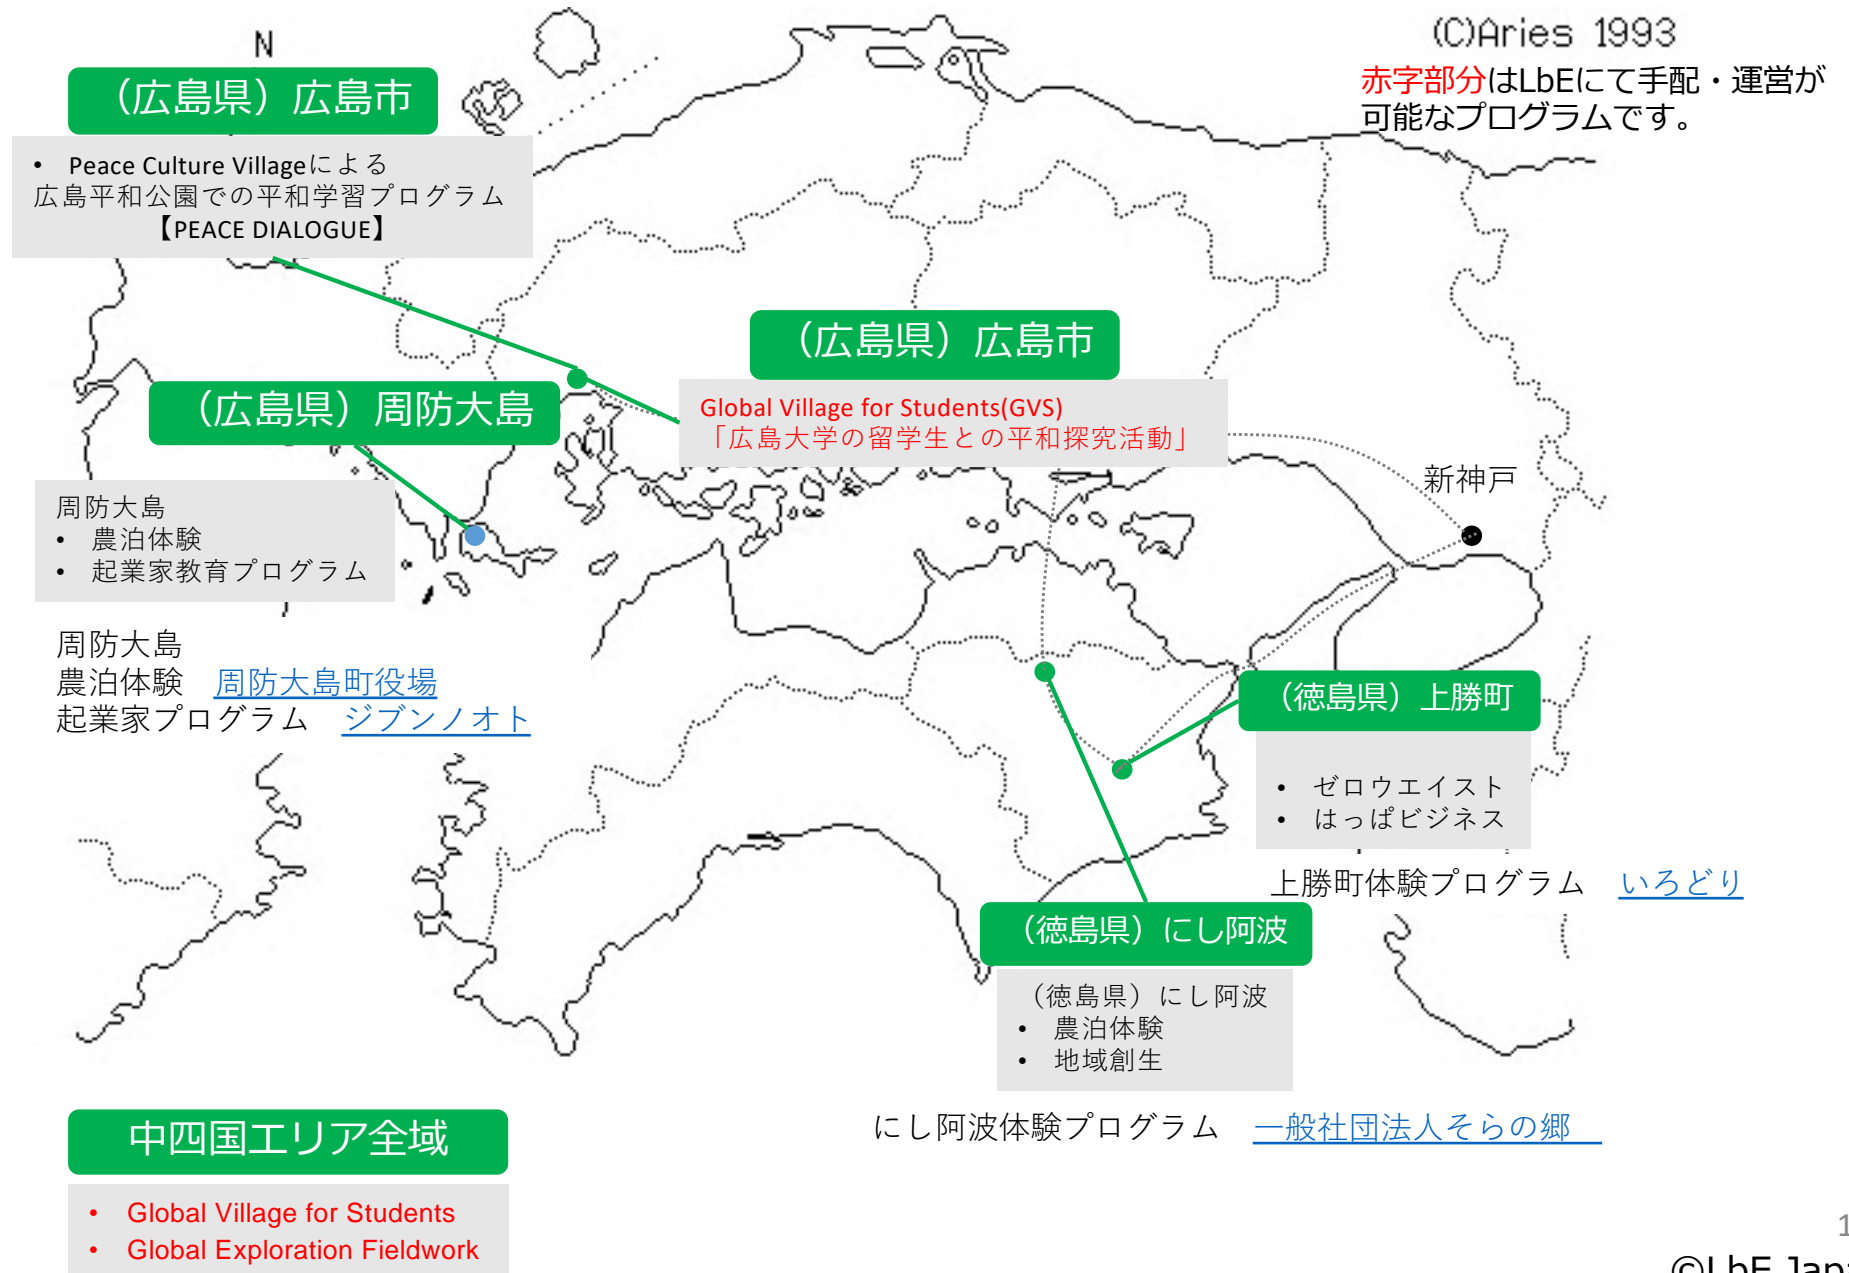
N

(C)Aries 1993

赤字部分はLbEにて手配・運営が可能なプログラムです。

（広島県）広島市

• Peace Culture Villageによる
広島平和公園での平和学習プログラム
【PEACE DIALOGUE】

（広島県）広島市

Global Village for Students(GVS)
「広島大学の留学生との平和探究活動」

（広島県）周防大島

周防大島
• 農泊体験
• 起業家教育プログラム

周防大島
農泊体験　周防大島町役場
起業家プログラム　ジブンノオト

新神戸

（徳島県）上勝町

• ゼロウエイスト
• はっぱビジネス

上勝町体験プログラム　いろどり

（徳島県）にし阿波

（徳島県）にし阿波
• 農泊体験
• 地域創生

にし阿波体験プログラム　一般社団法人そらの郷

中四国エリア全域

• Global Village for Students
• Global Exploration Fieldwork

1

©LbE Jap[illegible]